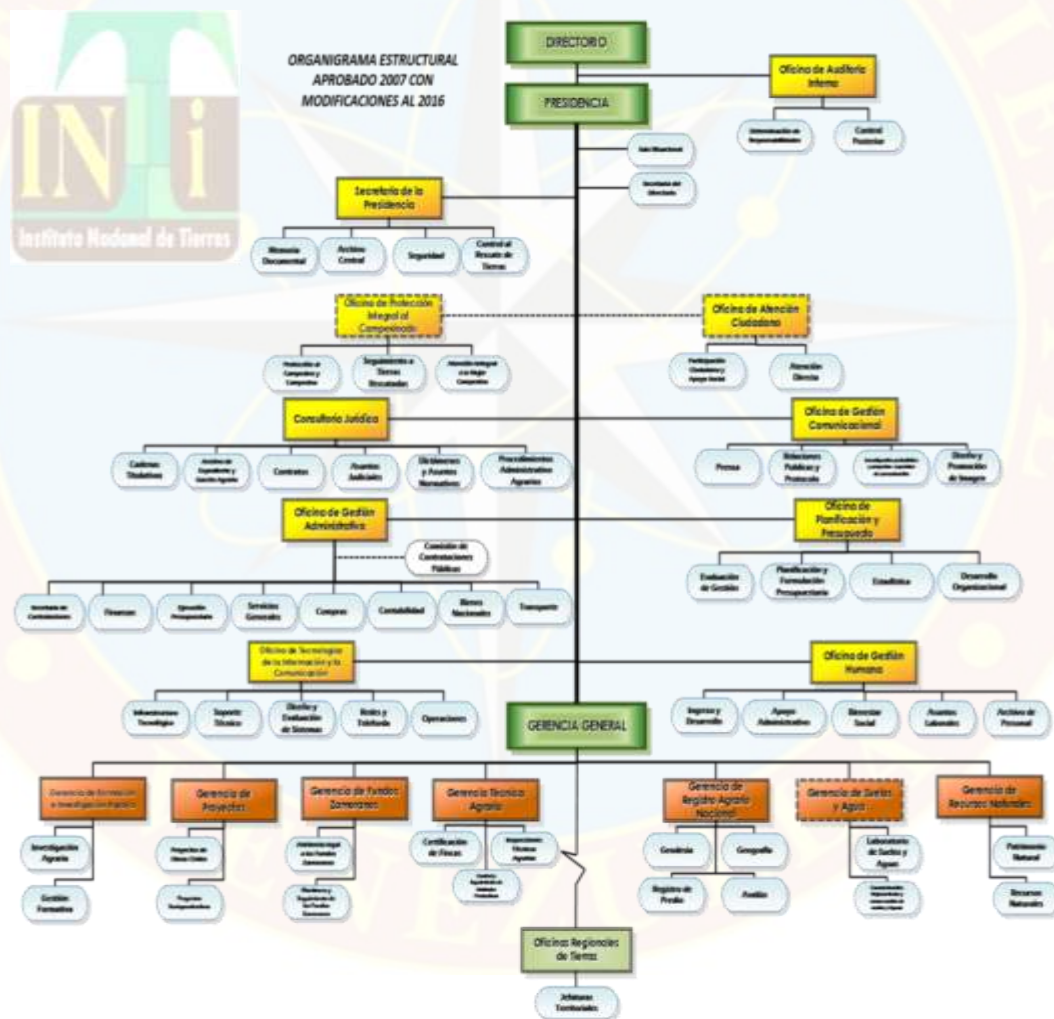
INTi
Instituto Nacional de Tierras

ORGANIGRAMA ESTRUCTURAL APROBADO 2007 CON MODIFICACIONES AL 2016

DIRECTORIO

Oficina de Auditoría Interna

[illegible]

Control Posterior

PRESIDENCIA

Sala Situacional

Secretaría del Directorio

Secretaría de la Presidencia

Memoria Documental

Archivo Central

Seguridad

Control al Rescate de Tierras

Oficina de Protección Integral al Campesinado

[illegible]

Seguimiento a Tierras Rescatadas

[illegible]

Oficina de Atención Ciudadana

Participación Ciudadana y Apoyo Social

Atención Directa

Consultoría Jurídica

Cadenas Titulativas

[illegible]

Contratos

Asuntos Judiciales

Dictámenes y Asuntos Normativos

Procedimientos Administrativos Agrarios

Oficina de Gestión Comunicacional

Prensa

Relaciones Públicas y Protocolo

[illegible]

Diseño y Promoción de Imagen

Oficina de Gestión Administrativa

Comisión de Contrataciones Públicas

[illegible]

Finanzas

Ejecución Presupuestaria

Servicios Generales

Compras

Contabilidad

Bienes Nacionales

Transporte

Oficina de Planificación y Presupuesto

Evaluación de Gestión

Planificación y Formulación Presupuestaria

Estadística

Desarrollo Organizacional

Oficina de Tecnologías de la Información y la Comunicación

Infraestructura Tecnológica

Soporte Técnico

Diseño y Evaluación de Sistemas

Redes y Telefonía

Operaciones

Oficina de Gestión Humana

Ingreso y Desarrollo

Apoyo Administrativo

Bienestar Social

Asuntos Laborales

Archivo de Personal

GERENCIA GENERAL

Gerencia de Formación e Investigación Agraria

Investigación Agraria

Gestión Formativa

Gerencia de Proyectos

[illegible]

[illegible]

Gerencia de Fundos Zamoranos

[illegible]

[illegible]

Gerencia Técnica Agraria

Certificación de Fincas

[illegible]

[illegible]

Gerencia de Registro Agrario Nacional

Geodesia

Geografía

Registro de Predio

Avalúo

Gerencia de Suelos y Agua

Laboratorio de Suelos y Aguas

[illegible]

Gerencia de Recursos Naturales

Patrimonio Natural

Recursos Naturales

Oficinas Regionales de Tierras

Jefaturas Territoriales